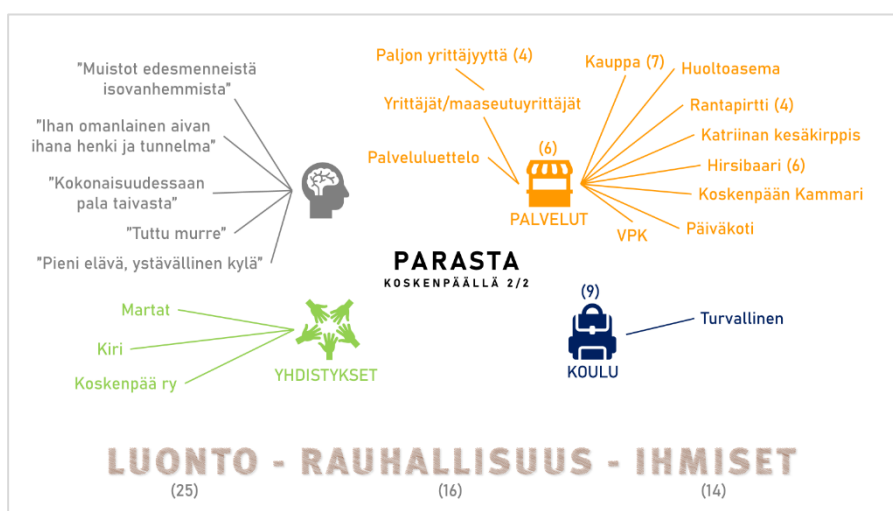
"Muistot edesmenneistä isovanhemmista"

"Ihan omanlainen aivan ihana henki ja tunnelma"

"Kokonaisuudessaan pala taivasta"

"Tuttu murre"

"Pieni elävä, ystävällinen kylä"

Paljon yrittäjyyttä (4)

Yrittäjät/maaseutuyrittäjät

Palveluluettelo

(6)
PALVELUT

VPK

Kauppa (7)

Huoltoasema

Rantapirtti (4)

Katriinan kesäkirppis

Hirsibaari (6)

Koskenpään Kammari

Päiväkoti

PARASTA
KOSKENPÄÄLLÄ 2/2

Martat

Kiri

Koskenpää ry

YHDISTYKSET

(9)
KOULU

Turvallinen

LUONTO - RAUHALLISUUS - IHMISET
(25) (16) (14)